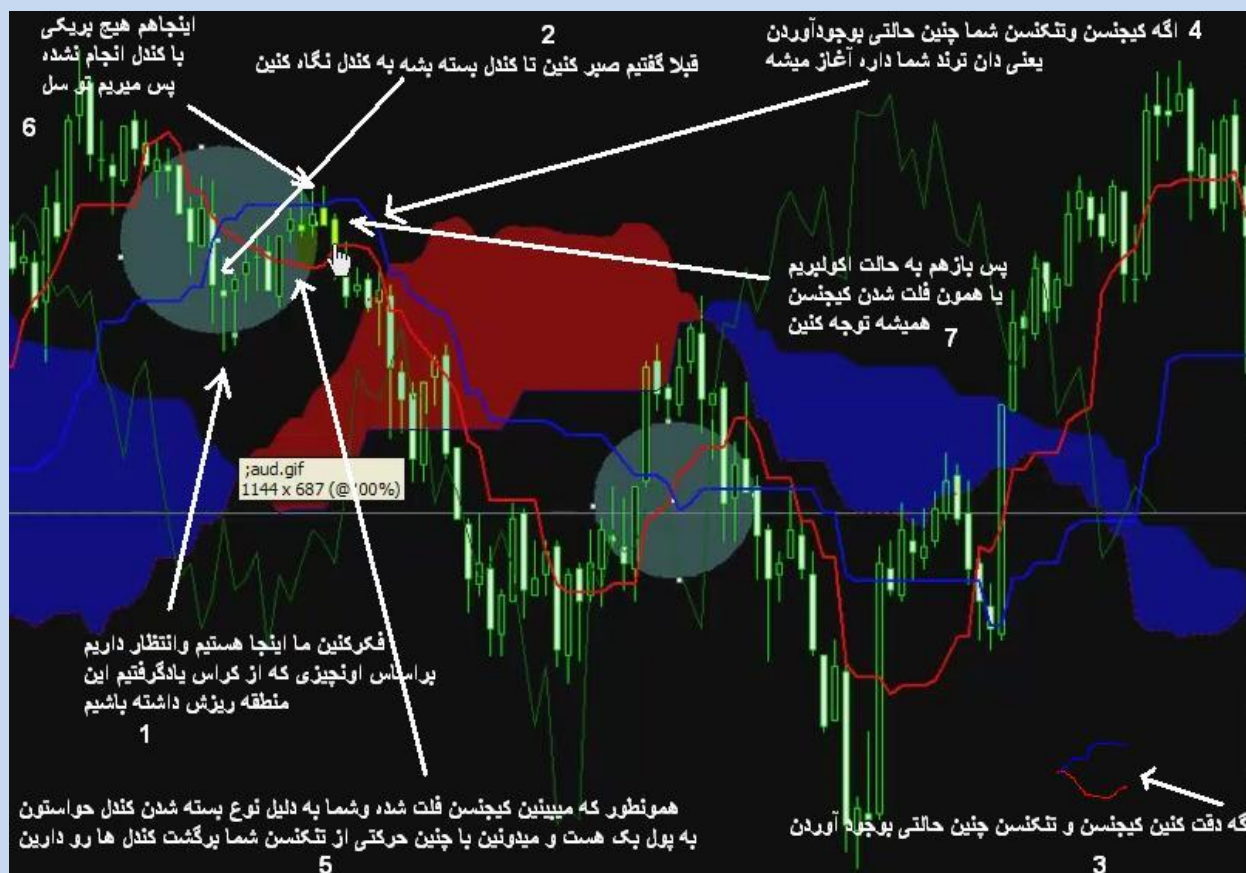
اینجاهم هیچ بریکی با کندل انجام نشده پس میریم تو سل

6

2

قبلا گفتیم صبر کنین تا کندل بسته بشه به کندل نگاه کنین

4 اگه کیجنسن وتنکنسن شما چنین حالتی بوجودآوردن یعنی دان ترند شما داره آغاز میشه

پس بازهم به حالت اکولیبریم یا همون فلت شدن کیجنسن همیشه توجه کنین

7

;aud.gif
1144 x 687 (@ '00%)

فکرکنین ما اینجا هستیم وانتظار داریم براساس اونچیزی که از کراس یادگرفتیم این منطقه ریزش داشته باشیم

1

همونطور که میبینین کیجنسن فلت شده وشما به دلیل نوع بسته شدن کندل حواستون به پول بک هست و میدونین با چنین حرکتی از تنکنسن شما برگشت کندل ها رو دارین

5

اگه دقت کنین کیجنسن و تنکنسن چنین حالتی بوجود آوردن

3